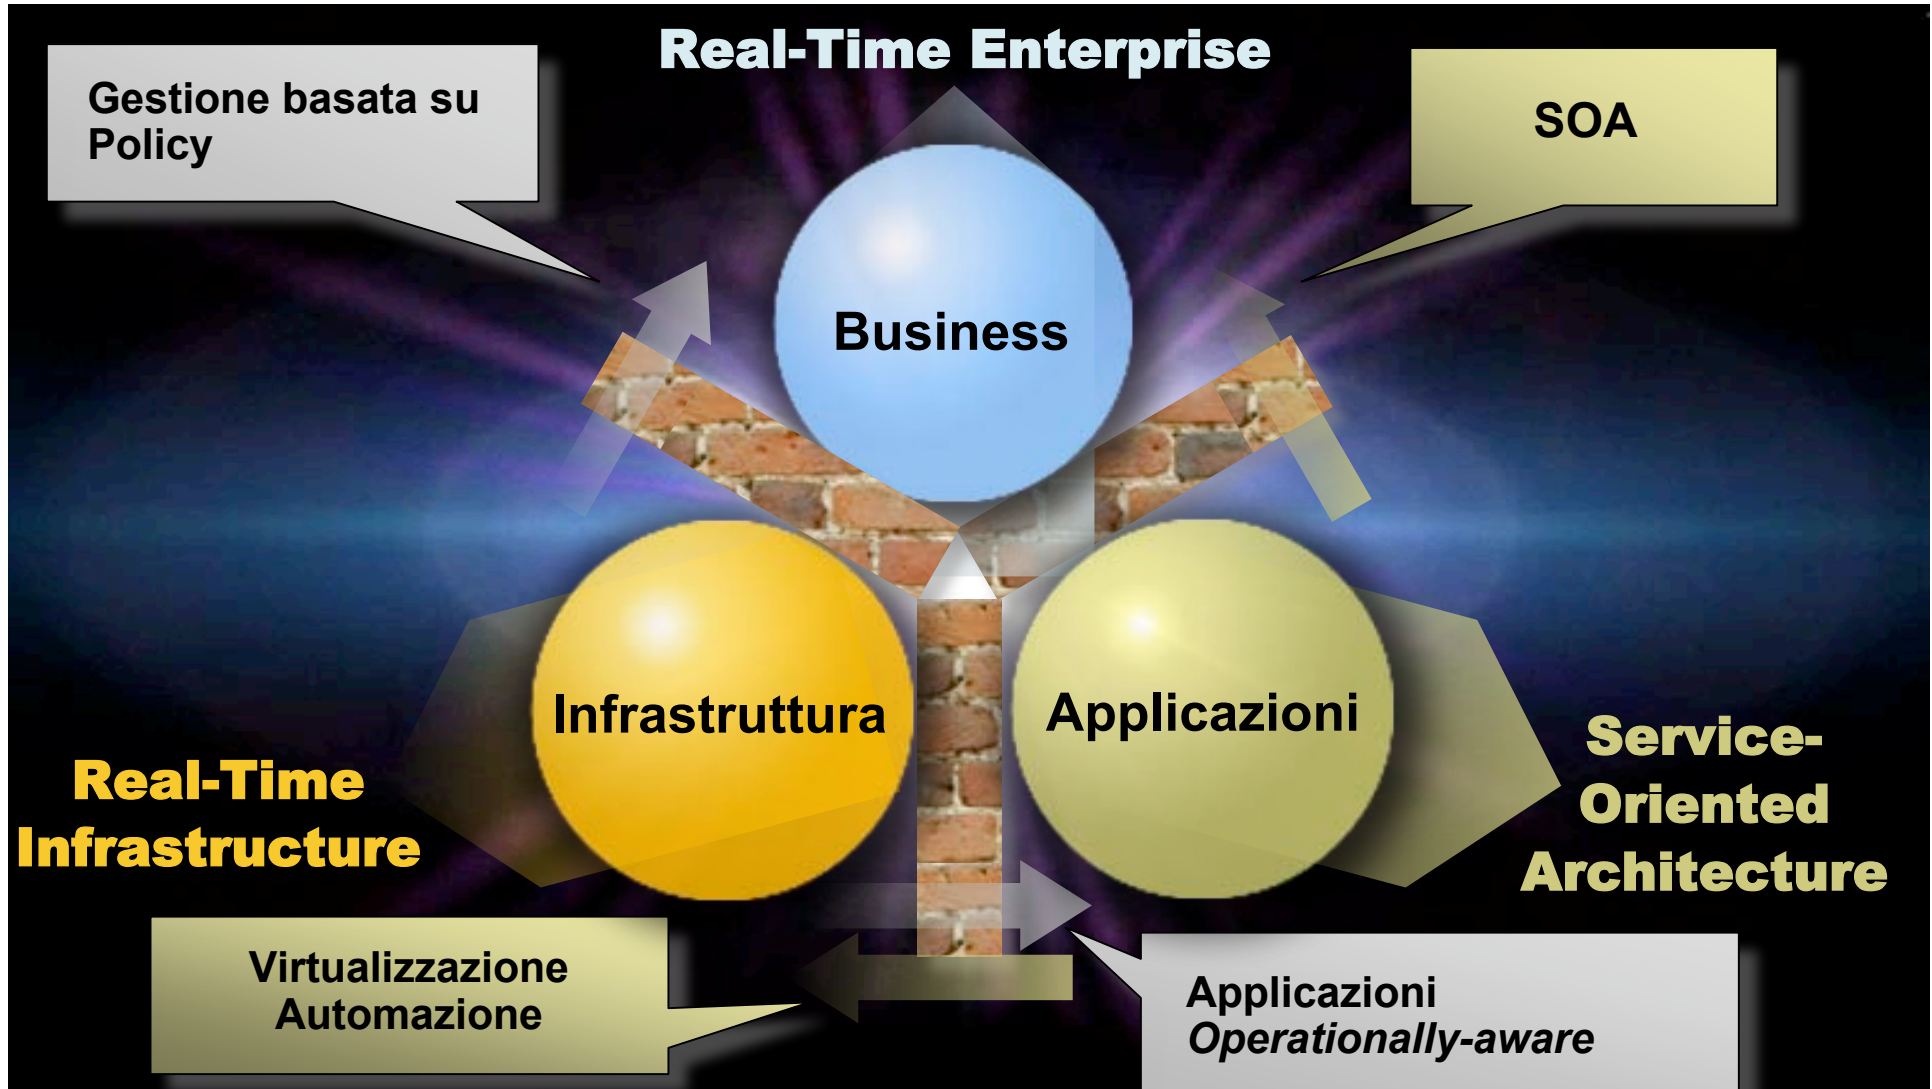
Real-Time Enterprise

Gestione basata su Policy

SOA

Business

Infrastruttura

Applicazioni

Real-Time Infrastructure

Service-Oriented Architecture

Virtualizzazione Automazione

Applicazioni *Operationally-aware*